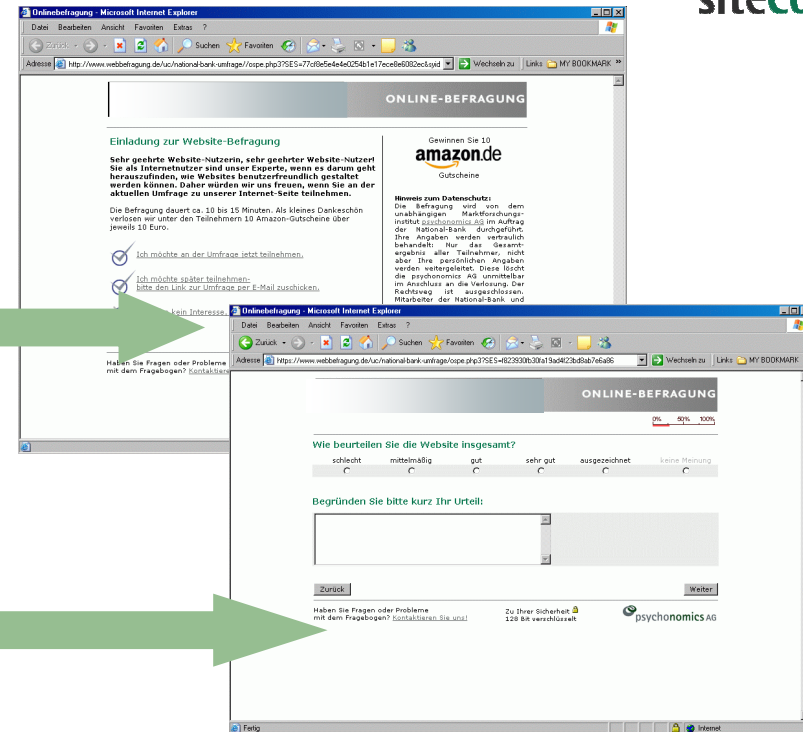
siteco

Onlinebefragung - Microsoft Internet Explorer

Datei Bearbeiten Ansicht Favoriten Extras ?

Zurück Suchen Favoriten

Adresse http://www.webbefragung.de/uc/national-bank-umfrage//ospe.php3?SES=77cf0e5e4e4e0254b1e17ece8e6082ec&syid Wechseln zu Links MY BOOKMARK

ONLINE-BEFRAGUNG

Einladung zur Website-Befragung

Sehr geehrte Website-Nutzerin, sehr geehrter Website-Nutzer! Sie als Internetnutzer sind unser Experte, wenn es darum geht herauszufinden, wie Websites benutzerfreundlich gestaltet werden können. Daher würden wir uns freuen, wenn Sie an der aktuellen Umfrage zu unserer Internet-Seite teilnehmen.

Die Befragung dauert ca. 10 bis 15 Minuten. Als kleines Dankeschön verlosen wir unter den Teilnehmern 10 Amazon-Gutscheine über jeweils 10 Euro.

Ich möchte an der Umfrage jetzt teilnehmen.

Ich möchte später teilnehmen- bitte den Link zur Umfrage per E-Mail zuschicken.

kein Interesse

Haben Sie Fragen oder Probleme mit dem Fragebogen? Kontaktieren

Gewinnen Sie 10

amazon.de

Gutscheine

Hinweis zum Datenschutz:
Die Befragung wird von dem unabhängigen Marktforschungsinstitut psychonomics AG im Auftrag der National-Bank durchgeführt. Ihre Angaben werden vertraulich behandelt: Nur das Gesamtergebnis aller Teilnehmer, nicht aber Ihre persönlichen Angaben werden weitergeleitet. Diese löscht die psychonomics AG unmittelbar im Anschluss an die Verlosung. Der Rechtsweg ist ausgeschlossen. Mitarbeiter der National-Bank und

Onlinebefragung - Microsoft Internet Explorer

Datei Bearbeiten Ansicht Favoriten Extras ?

Zurück Suchen Favoriten

Adresse https://www.webbefragung.de/uc/national-bank-umfrage/ospe.php3?SES=f823930fb30fa19ad4f23bd8ab7e6a96 Wechseln zu Links MY BOOKMARK

ONLINE-BEFRAGUNG

0% 50% 100%

Wie beurteilen Sie die Website insgesamt?

schlecht mittelmäßig gut sehr gut ausgezeichnet keine Meinung

Begründen Sie bitte kurz Ihr Urteil:

Zurück

Weiter

Haben Sie Fragen oder Probleme mit dem Fragebogen? Kontaktieren Sie uns!

Zu Ihrer Sicherheit 128 Bit verschlüsselt

psychonomics AG

Fertig

Internet